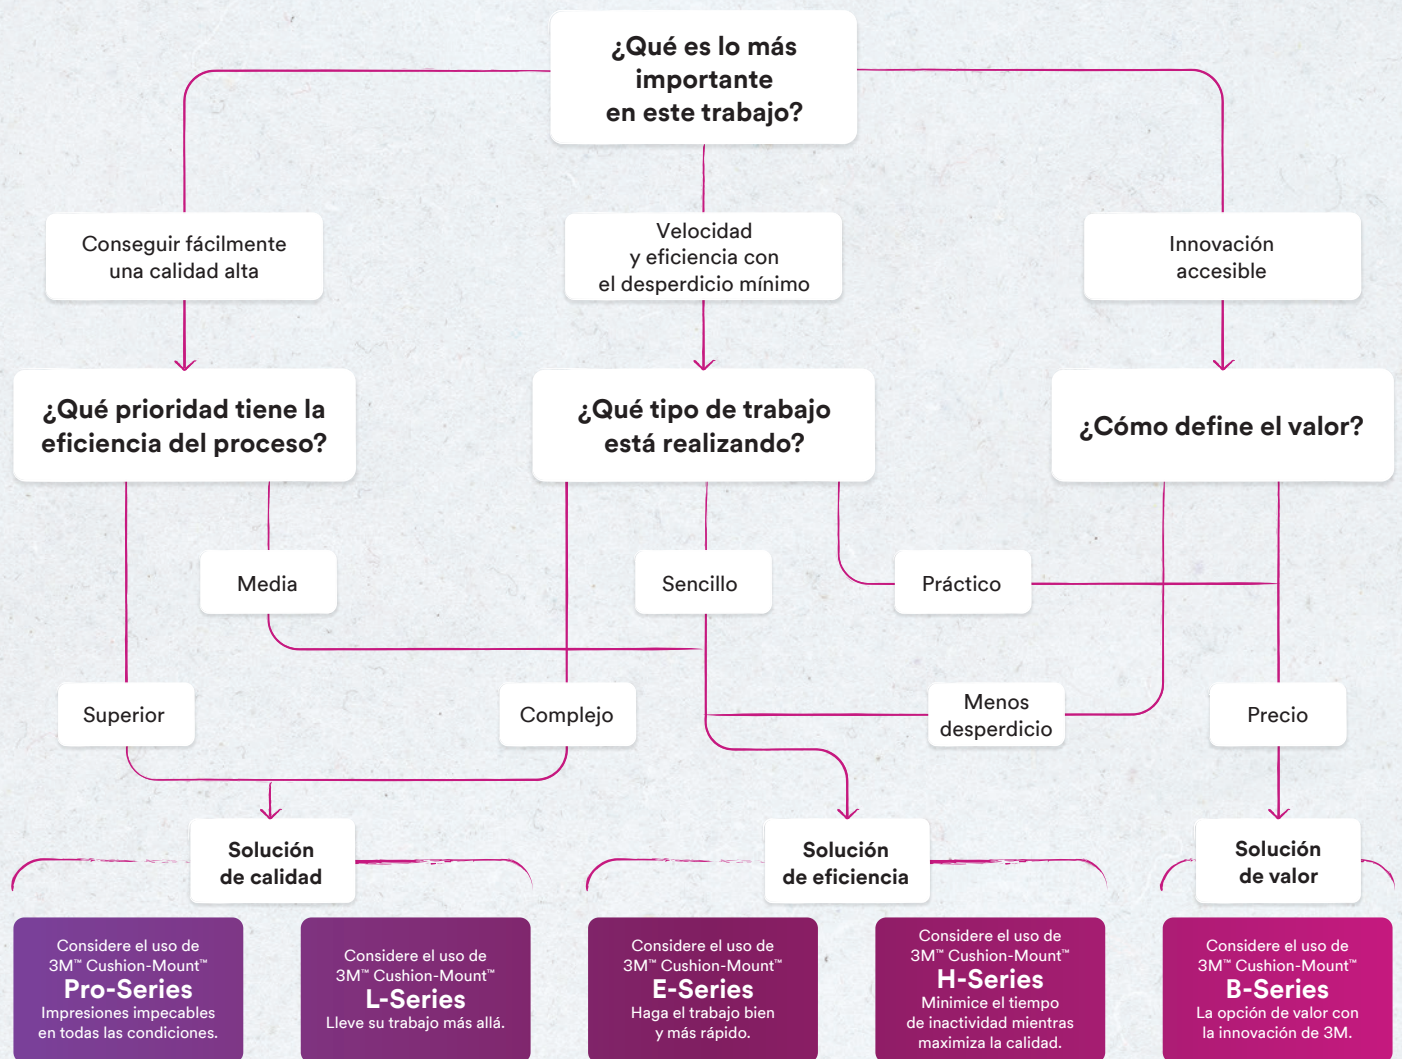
¿Qué es lo más importante en este trabajo?

Conseguir fácilmente una calidad alta

Velocidad y eficiencia con el desperdicio mínimo

Innovación accesible

¿Qué prioridad tiene la eficiencia del proceso?

¿Qué tipo de trabajo está realizando?

¿Cómo define el valor?

Media

Sencillo

Práctico

Superior

Complejo

Menos desperdicio

Precio

Solución de calidad

Solución de eficiencia

Solución de valor

Considere el uso de 3M™ Cushion-Mount™
Pro-Series
Impresiones impecables en todas las condiciones.

Considere el uso de 3M™ Cushion-Mount™
L-Series
Lleve su trabajo más allá.

Considere el uso de 3M™ Cushion-Mount™
E-Series
Haga el trabajo bien y más rápido.

Considere el uso de 3M™ Cushion-Mount™
H-Series
Minimice el tiempo de inactividad mientras maximiza la calidad.

Considere el uso de 3M™ Cushion-Mount™
B-Series
La opción de valor con la innovación de 3M.